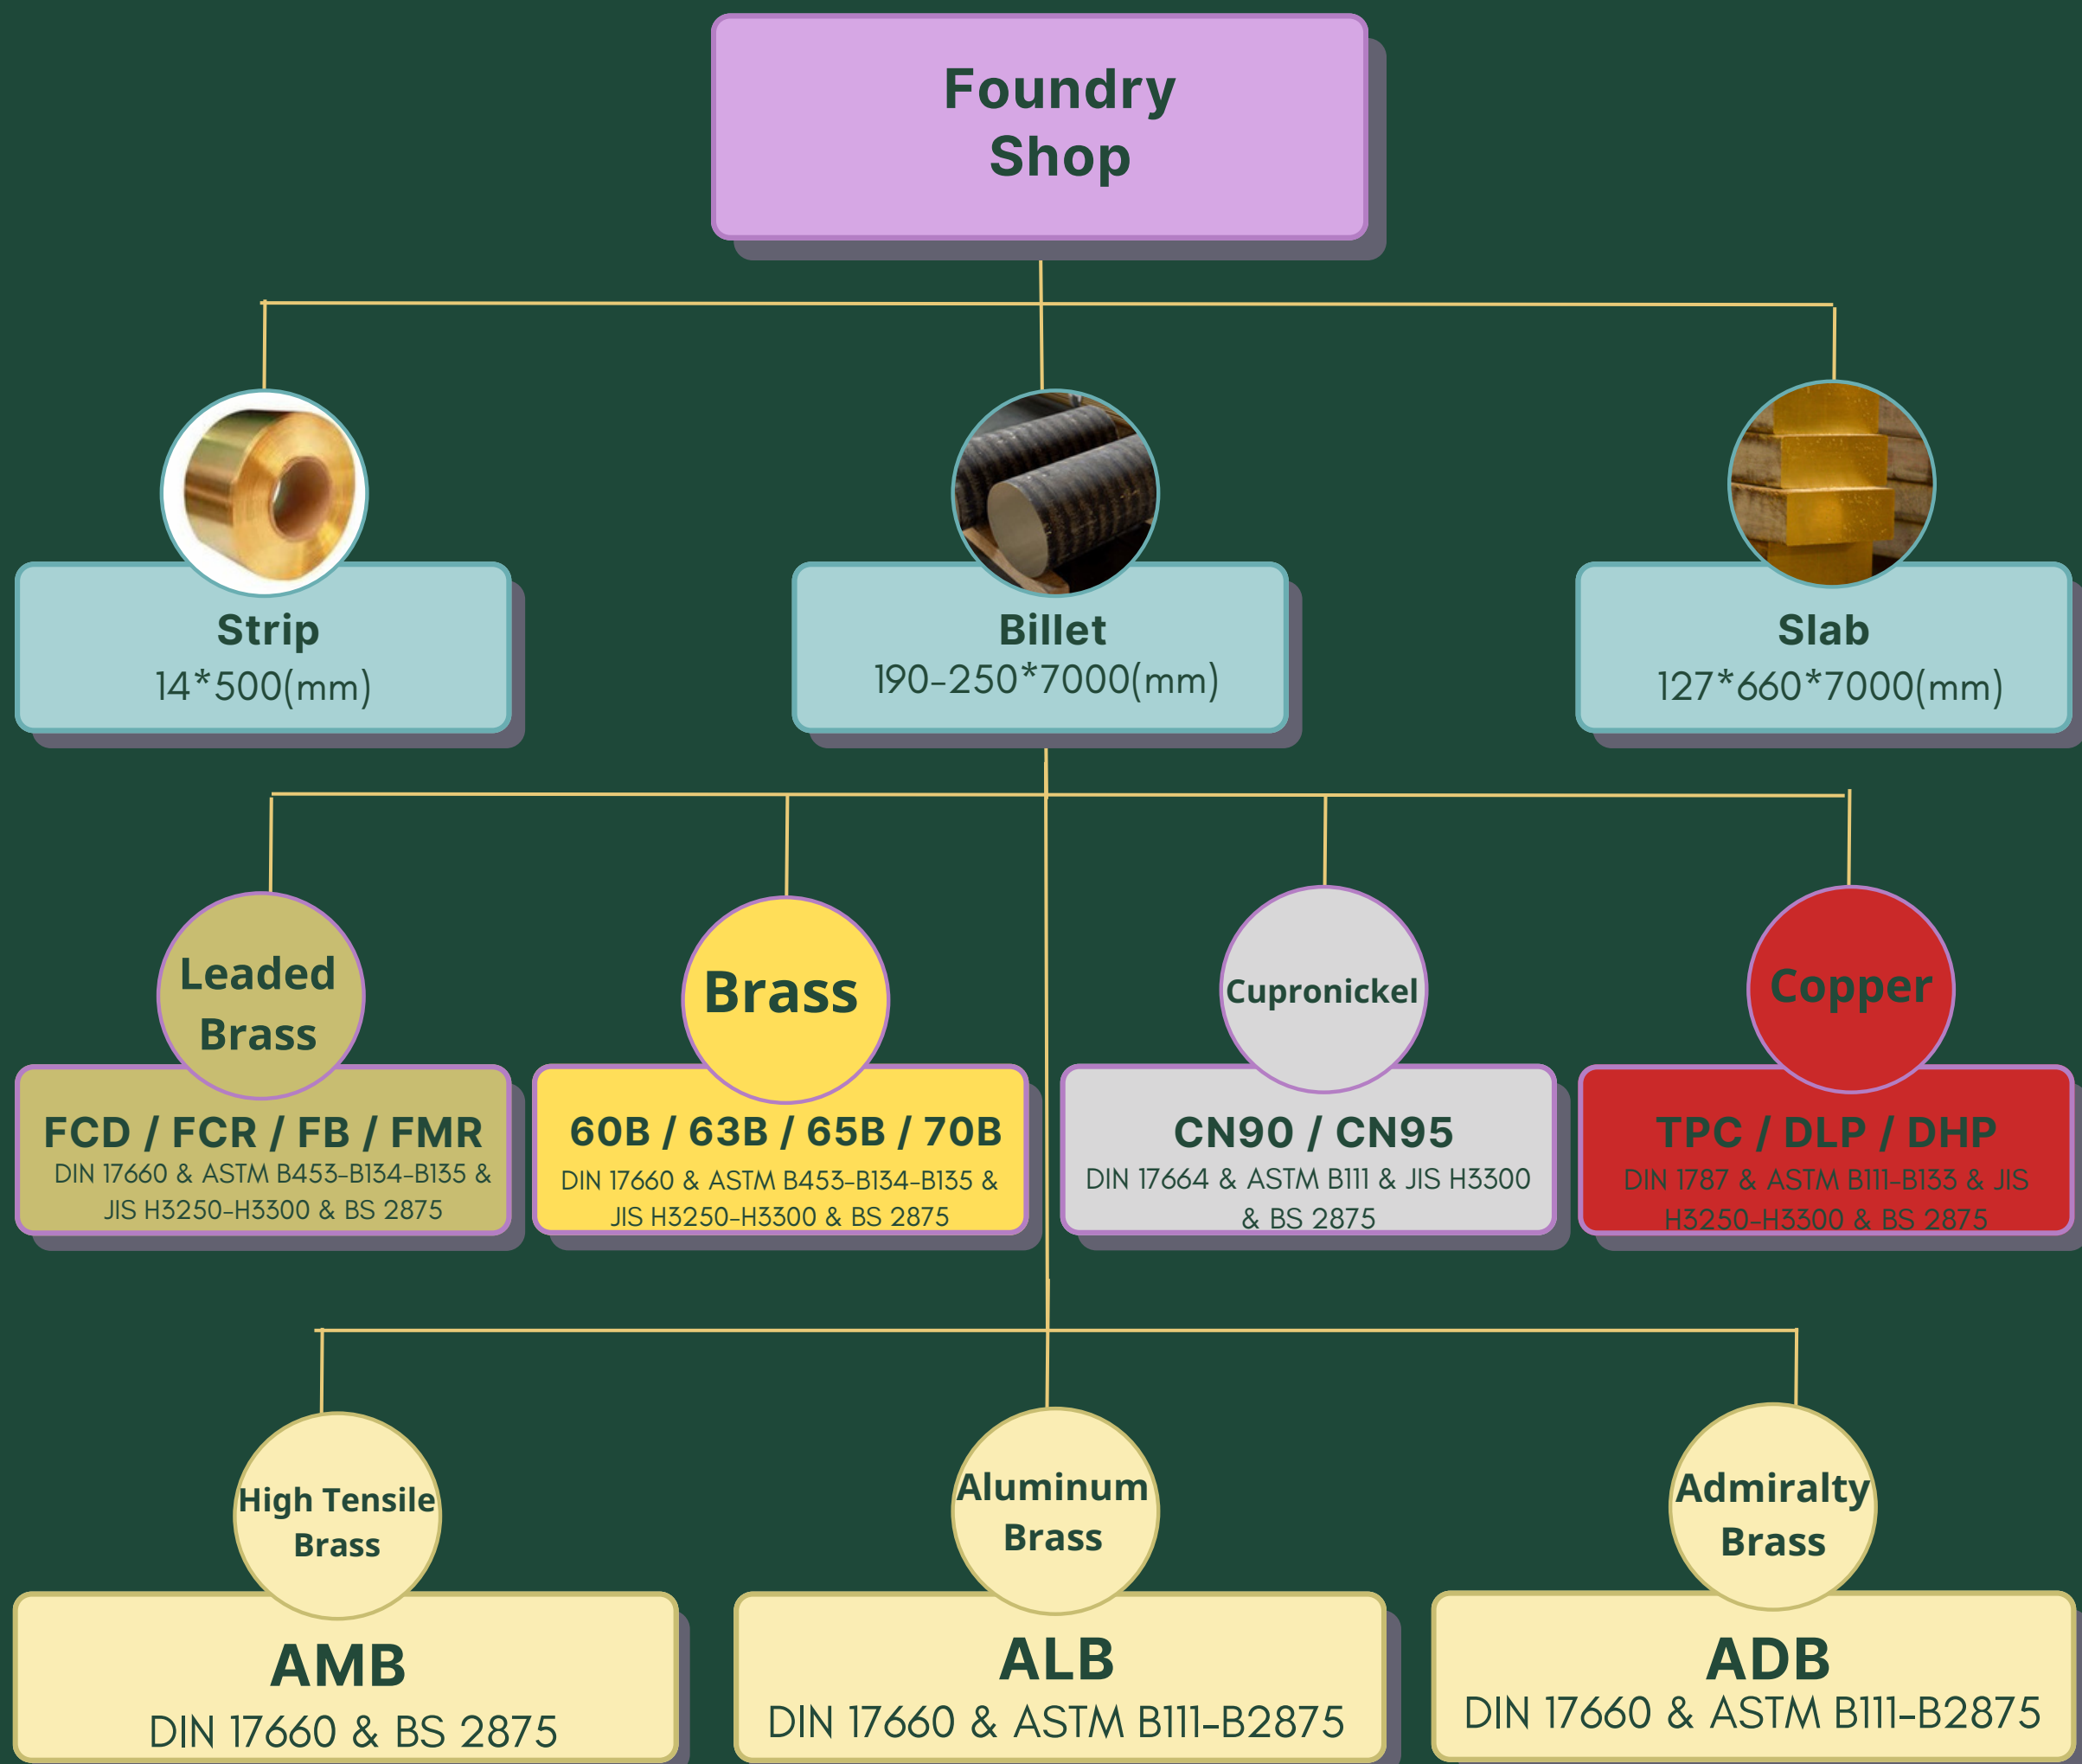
Foundry Shop

Strip
14*500(mm)

Billet
190-250*7000(mm)

Slab
127*660*7000(mm)

Leaded Brass
FCD / FCR / FB / FMR
DIN 17660 & ASTM B453-B134-B135 & JIS H3250-H3300 & BS 2875

Brass
60B / 63B / 65B / 70B
DIN 17660 & ASTM B453-B134-B135 & JIS H3250-H3300 & BS 2875

Cupronickel
CN90 / CN95
DIN 17664 & ASTM B111 & JIS H3300 & BS 2875

Copper
TPC / DLP / DHP
DIN 1787 & ASTM B111-B133 & JIS H3250-H3300 & BS 2875

High Tensile Brass
AMB
DIN 17660 & BS 2875

Aluminum Brass
ALB
DIN 17660 & ASTM B111-B2875

Admiralty Brass
ADB
DIN 17660 & ASTM B111-B2875